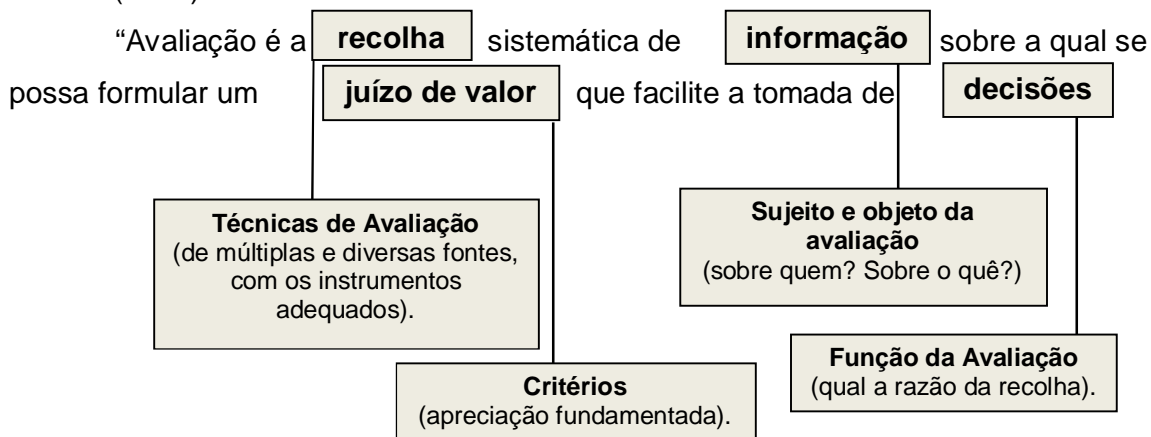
"Avaliação é a recolha sistemática de informação sobre a qual se possa formular um juízo de valor que facilite a tomada de decisões

Técnicas de Avaliação
(de múltiplas e diversas fontes, com os instrumentos adequados).

Sujeito e objeto da avaliação
(sobre quem? Sobre o quê?)

Função da Avaliação
(qual a razão da recolha).

Critérios
(apreciação fundamentada).